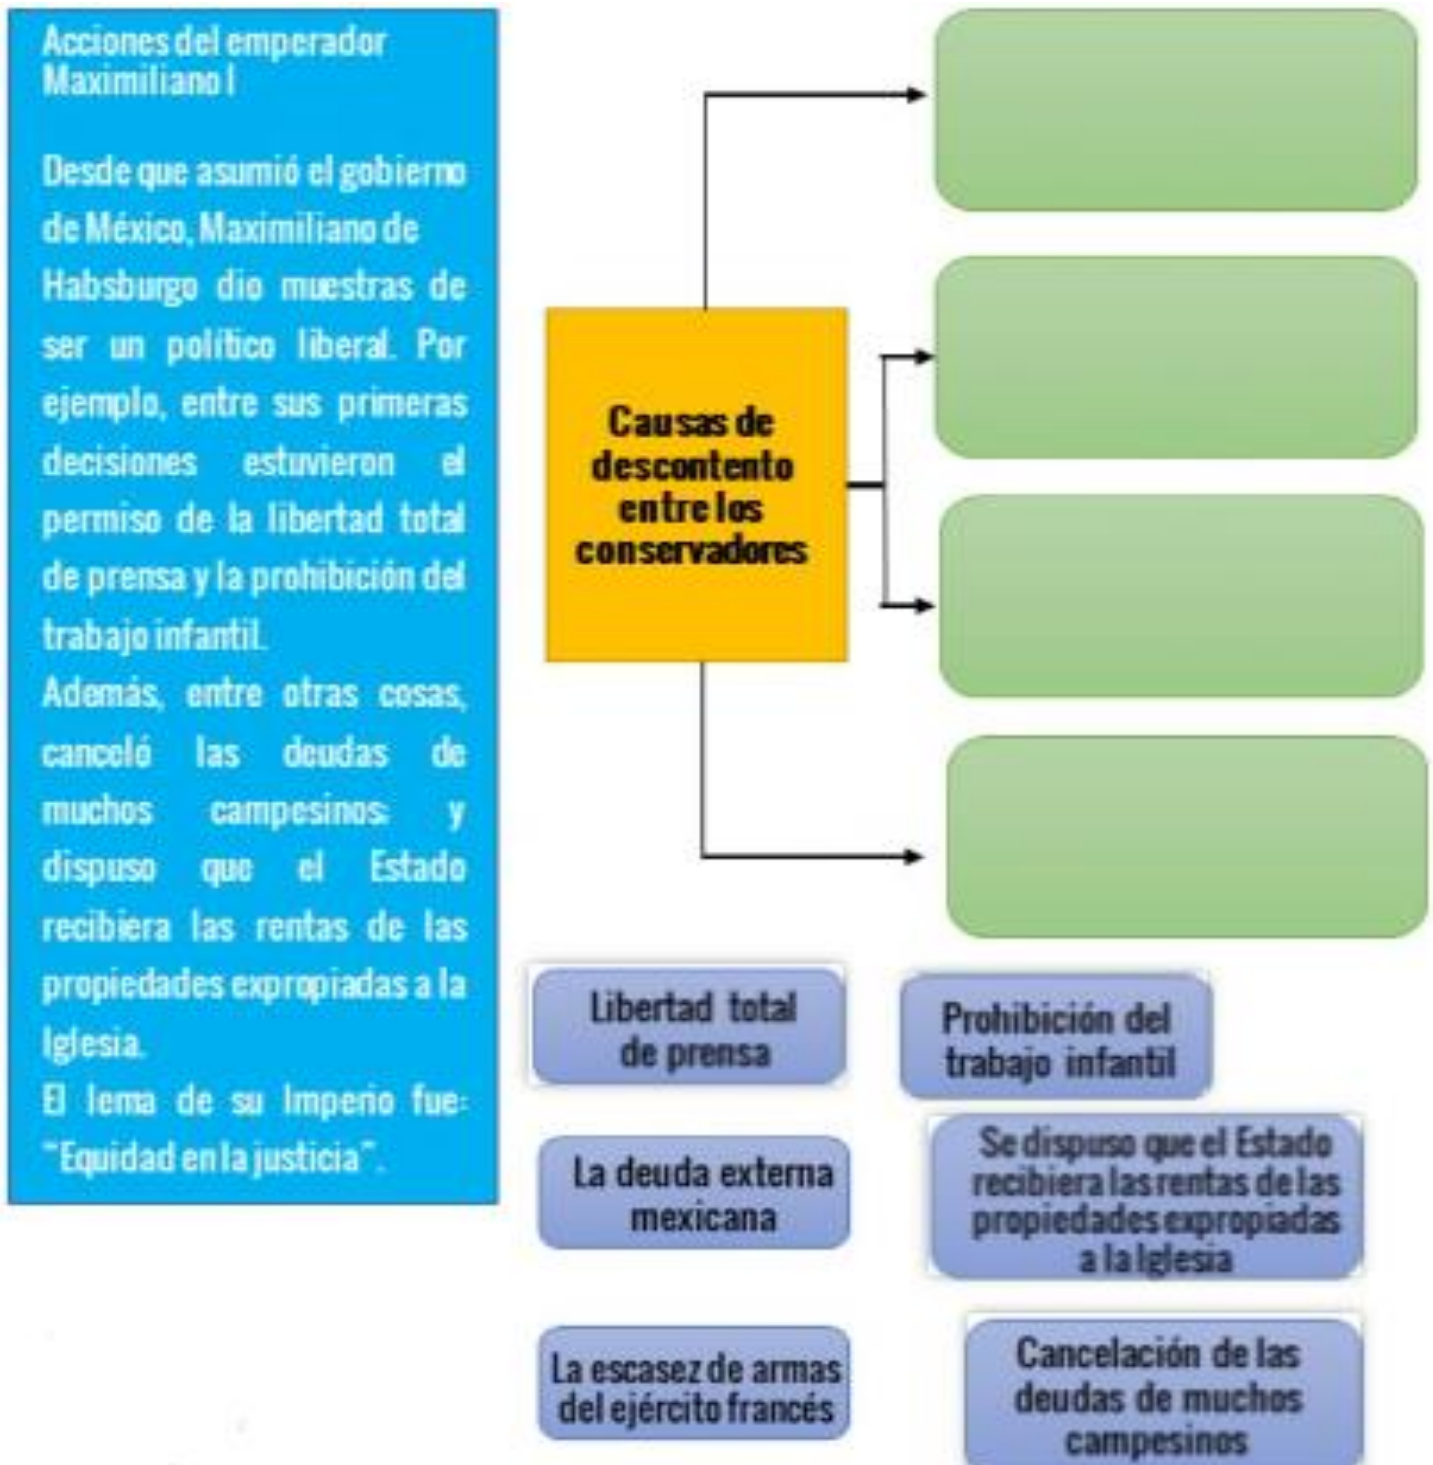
Acciones del emperador Maximiliano I

Desde que asumió el gobierno de México, Maximiliano de Habsburgo dio muestras de ser un político liberal. Por ejemplo, entre sus primeras decisiones estuvieron el permiso de la libertad total de prensa y la prohibición del trabajo infantil.
Además, entre otras cosas, canceló las deudas de muchos campesinos: y dispuso que el Estado recibiera las rentas de las propiedades expropiadas a la Iglesia.
El lema de su Imperio fue: "Equidad en la justicia".

Causas de descontento entre los conservadores

Libertad total de prensa

Prohibición del trabajo infantil

La deuda externa mexicana

Se dispuso que el Estado recibiera las rentas de las propiedades expropiadas a la Iglesia

La escasez de armas del ejército francés

Cancelación de las deudas de muchos campesinos